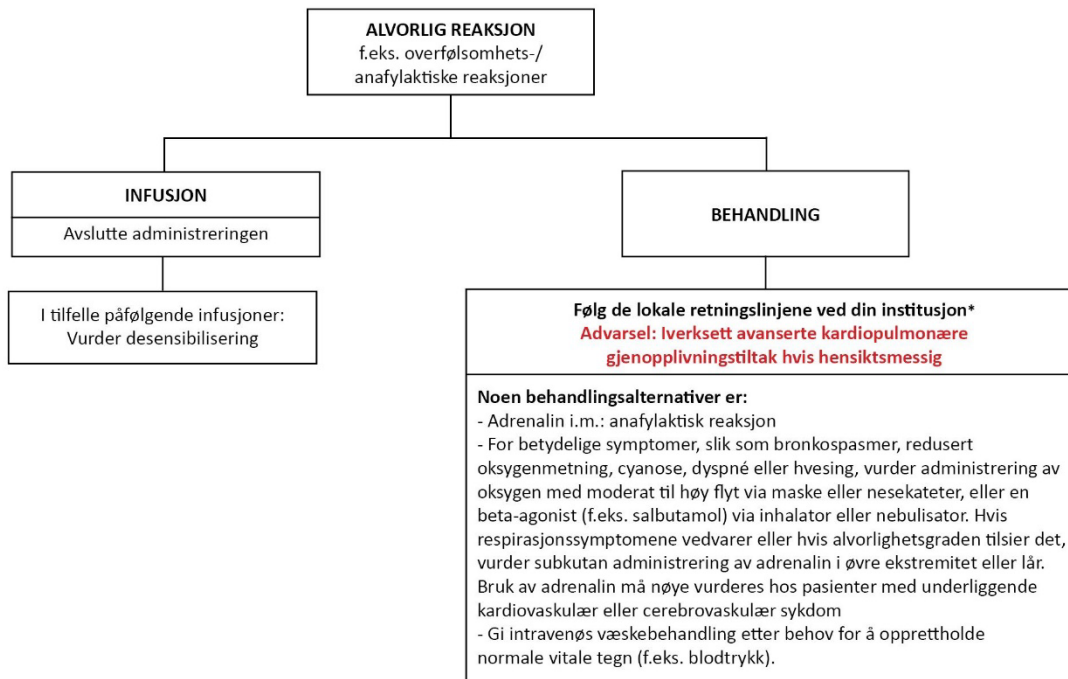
ALVORLIG REAKSJON
f.eks. overfølsomhets-/ anafylaktiske reaksjoner

INFUSJON

Avslutte administreringen

I tilfelle påfølgende infusjoner: Vurder desensibilisering

BEHANDLING

Følg de lokale retningslinjene ved din institusjon*
Advarsel: Iverksett avanserte kardiopulmonære gjenopplivningstiltak hvis hensiktsmessig

Noen behandlingsalternativer er:
- Adrenalin i.m.: anafylaktisk reaksjon
- For betydelige symptomer, slik som bronkospasmer, redusert oksygenmetning, cyanose, dyspné eller hvesing, vurder administrering av oksygen med moderat til høy flyt via maske eller nesekateter, eller en beta-agonist (f.eks. salbutamol) via inhalator eller nebulisator. Hvis respirasjonssymptomene vedvarer eller hvis alvorlighetsgraden tilsier det, vurder subkutan administrering av adrenalin i øvre ekstremitet eller lår. Bruk av adrenalin må nøye vurderes hos pasienter med underliggende kardiovaskulær eller cerebrovaskulær sykdom
- Gi intravenøs væskebehandling etter behov for å opprettholde normale vitale tegn (f.eks. blodtrykk).